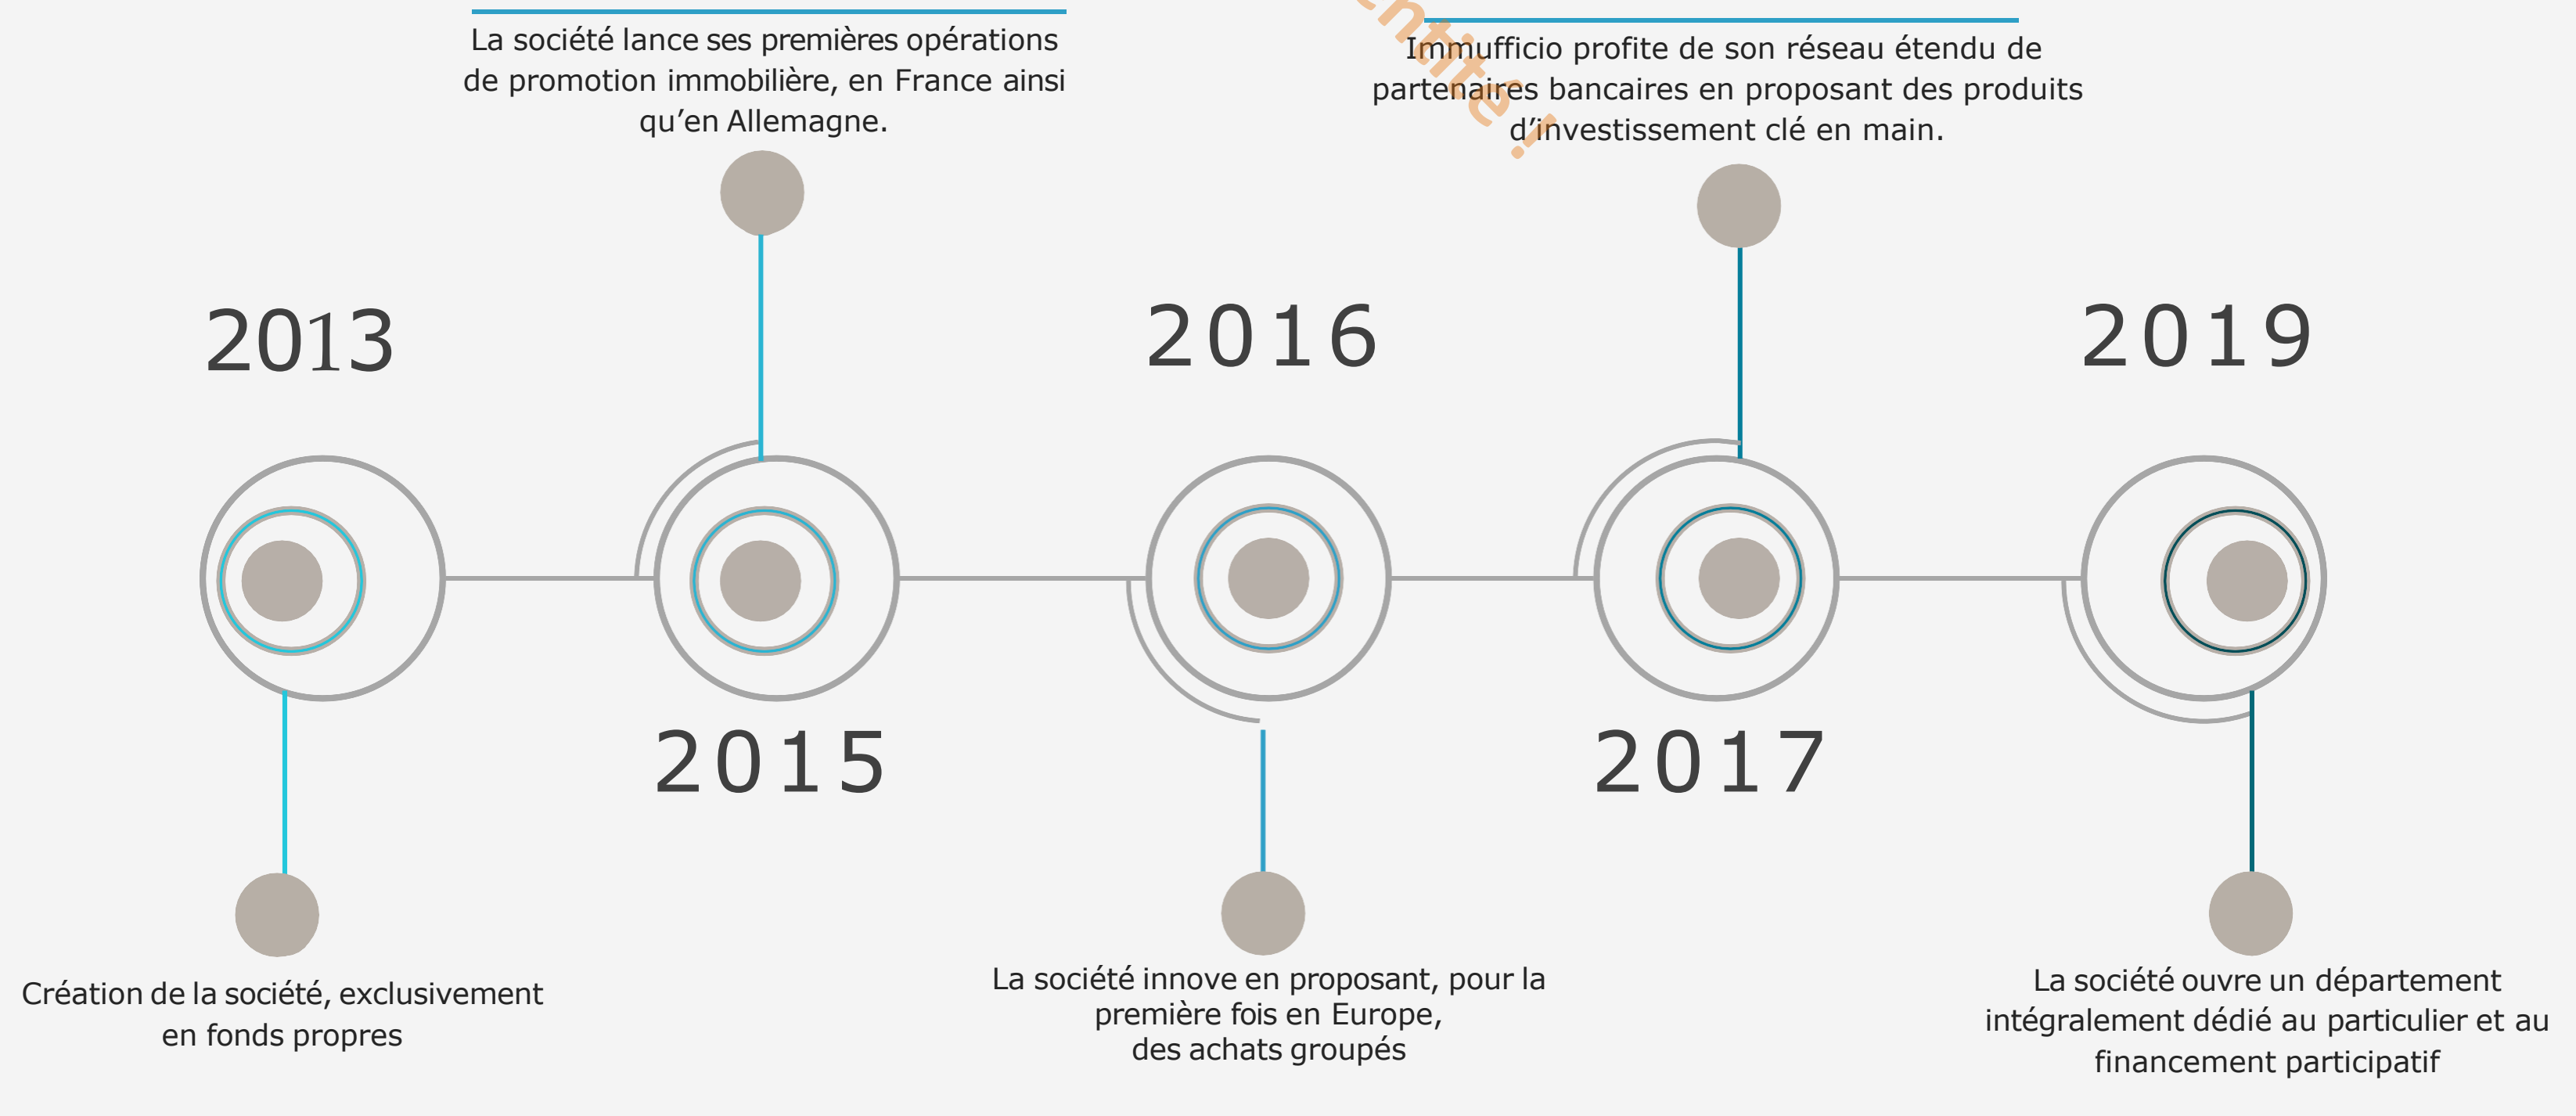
La société lance ses premières opérations de promotion immobilière, en France ainsi qu'en Allemagne.

Immufficio profite de son réseau étendu de partenaires bancaires en proposant des produits d'investissement clé en main.

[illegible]ntite.

2013

2016

2019

2015

2017

Création de la société, exclusivement en fonds propres

La société innove en proposant, pour la première fois en Europe, des achats groupés

La société ouvre un département intégralement dédié au particulier et au financement participatif